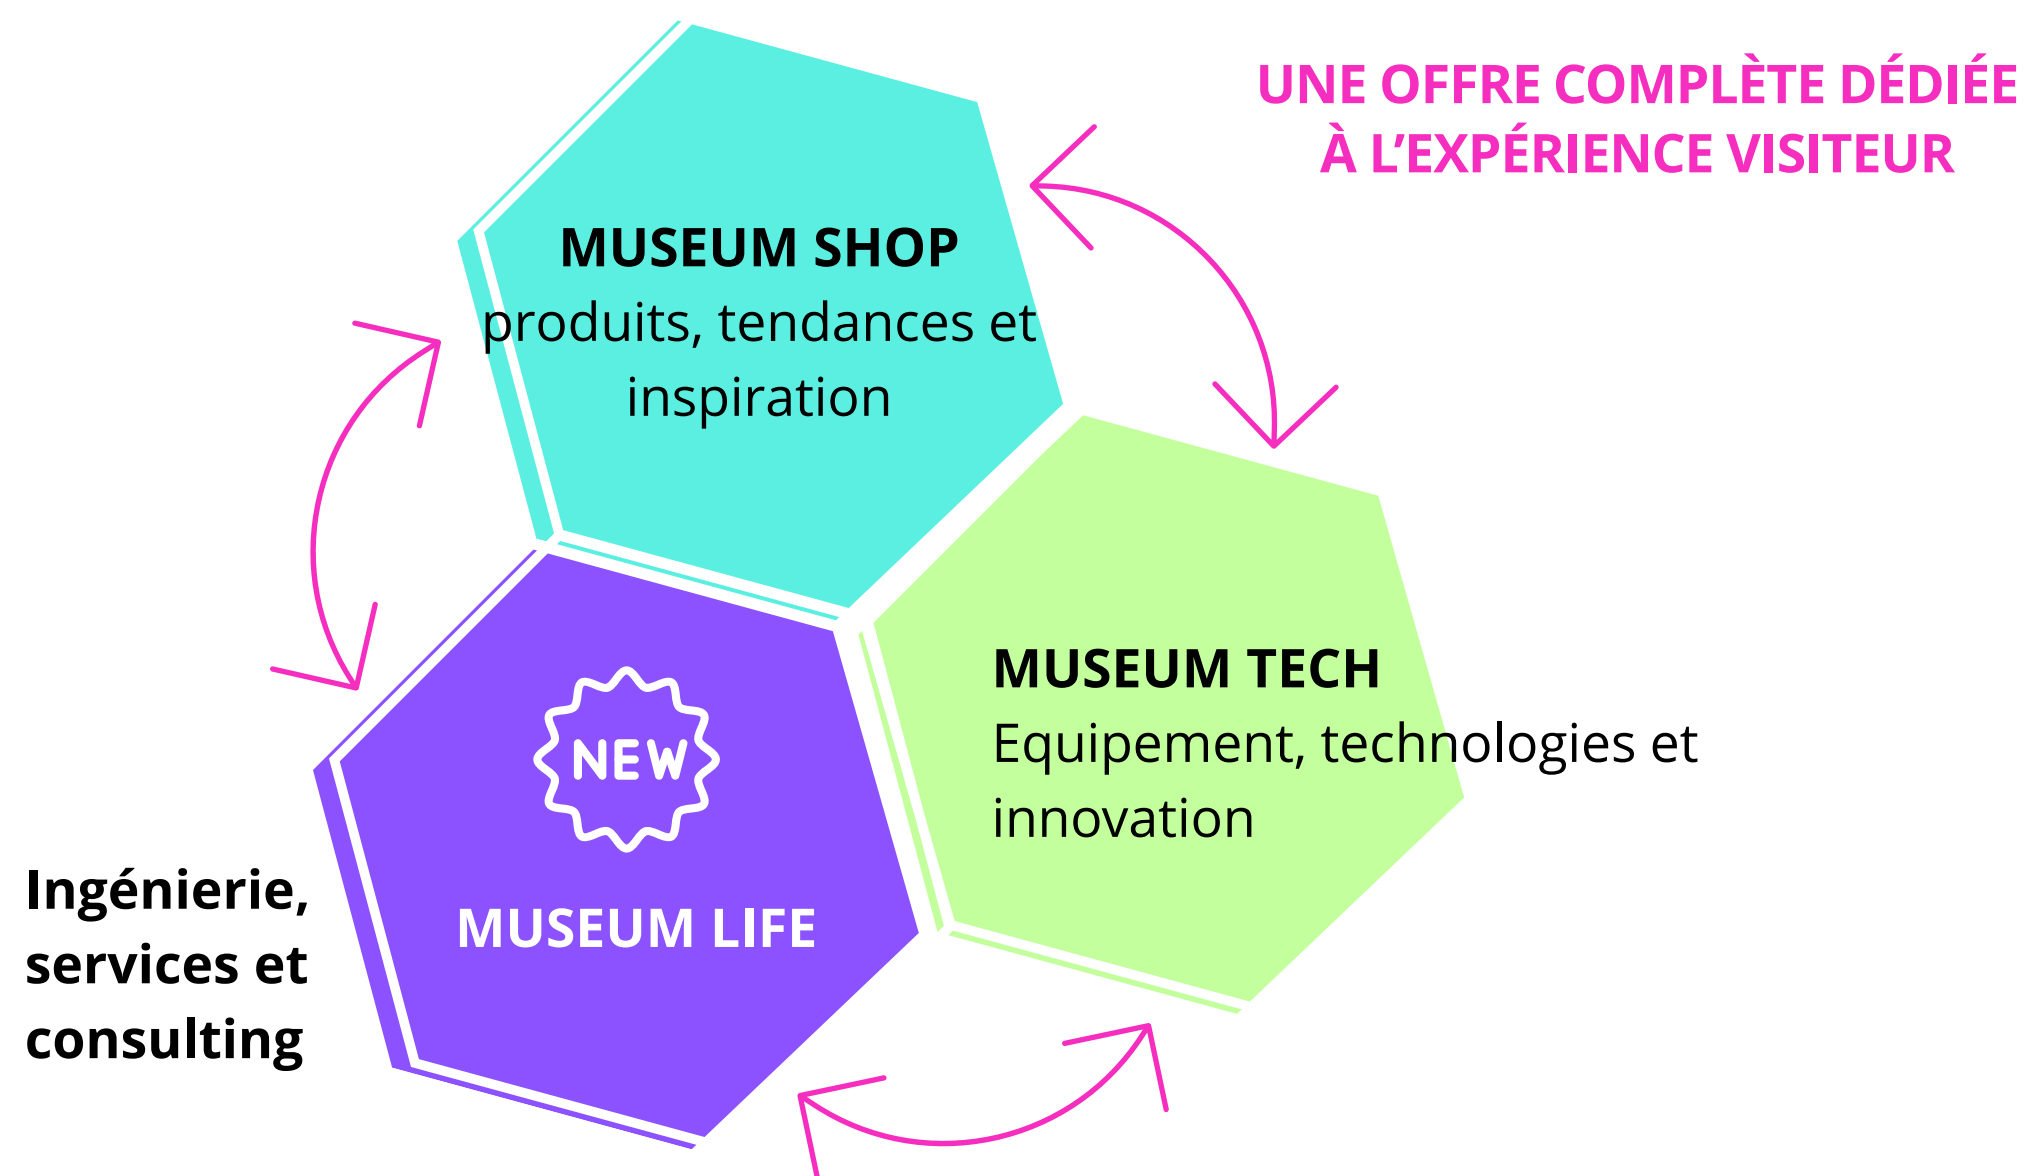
UNE OFFRE COMPLÈTE DÉDIÉE À L'EXPÉRIENCE VISITEUR

MUSEUM SHOP
produits, tendances et inspiration

MUSEUM TECH
Equipement, technologies et innovation

NEW

MUSEUM LIFE

Ingénierie, services et consulting